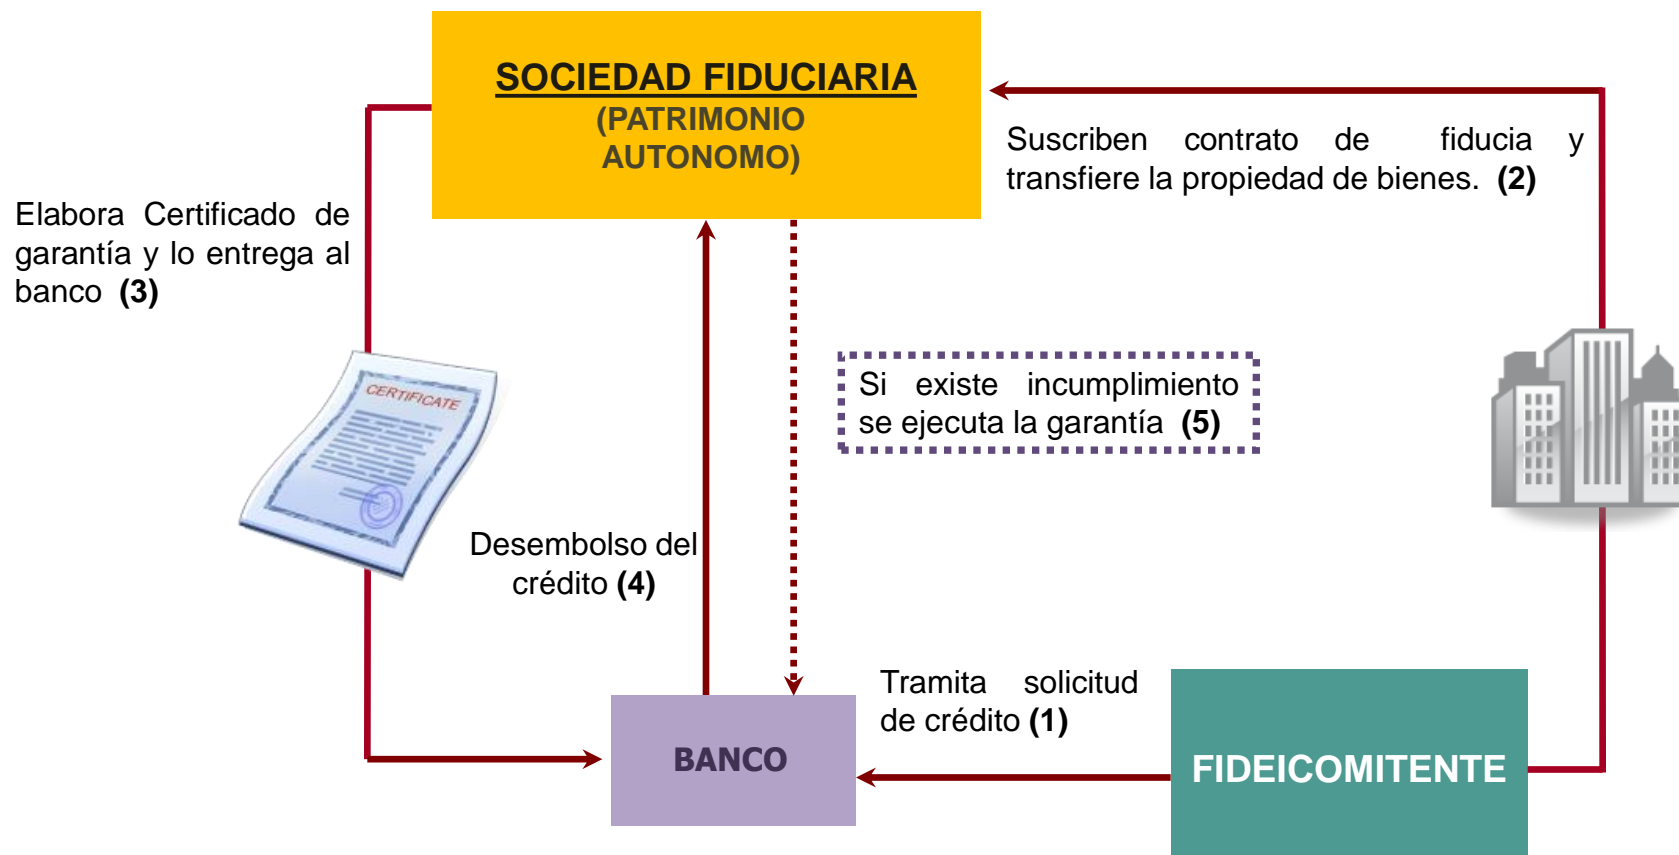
SOCIEDAD FIDUCIARIA
(PATRIMONIO AUTONOMO)

Suscriben contrato de fiducia y transfiere la propiedad de bienes. **(2)**

Elabora Certificado de garantía y lo entrega al banco **(3)**

CERTIFICATE

Si existe incumplimiento se ejecuta la garantía **(5)**

Desembolso del crédito **(4)**

Tramita solicitud de crédito **(1)**

BANCO

FIDEICOMITENTE